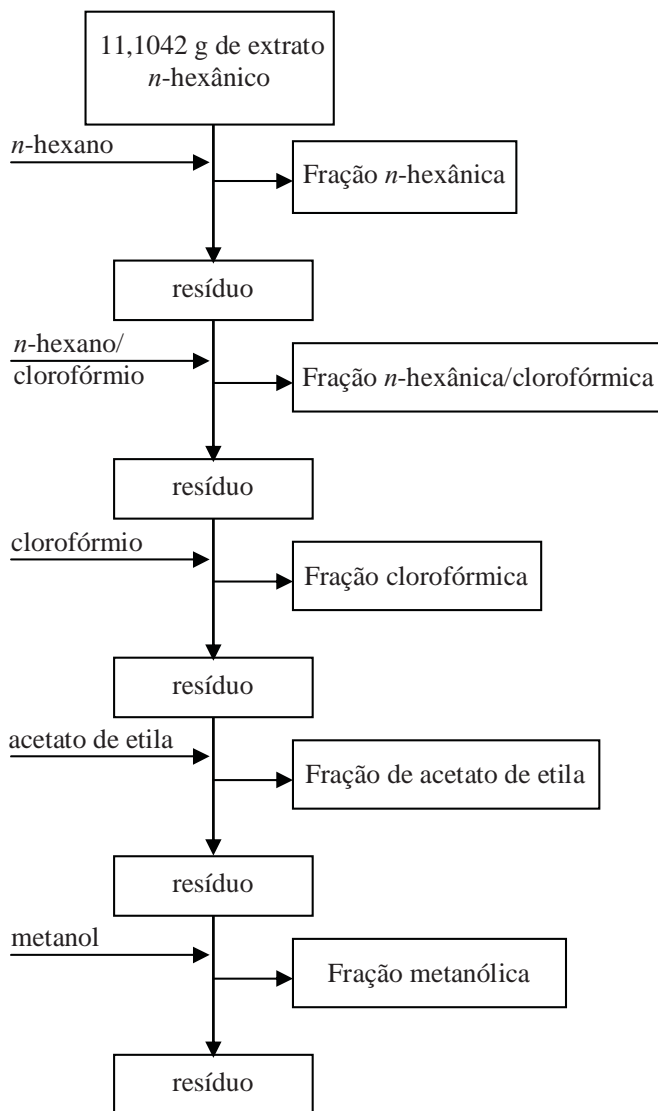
11,1042 g de extrato *n*-hexânico

*n*-hexano

Fração *n*-hexânica

resíduo

*n*-hexano/ clorofórmio

Fração *n*-hexânica/clorofórmica

resíduo

clorofórmio

Fração clorofórmica

resíduo

acetato de etila

Fração de acetato de etila

resíduo

metanol

Fração metanólica

resíduo